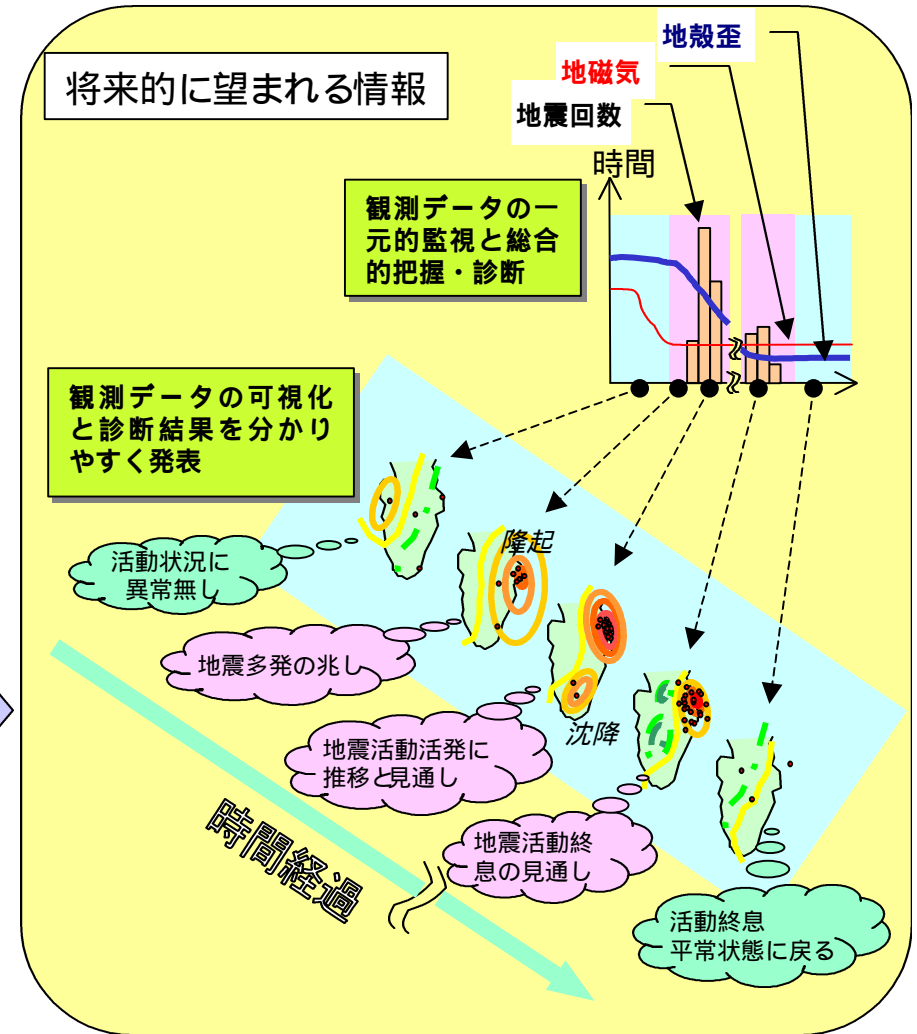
将来的に望まれる情報

地殻歪

地磁気

地震回数

時間

観測データの一元的監視と総合的把握・診断

観測データの可視化と診断結果を分かりやすく発表

隆起

沈降

活動状況に異常無し

地震多発の兆し

地震活動活発に推移と見通し

地震活動終息の見通し

活動終息平常状態に戻る

時間経過